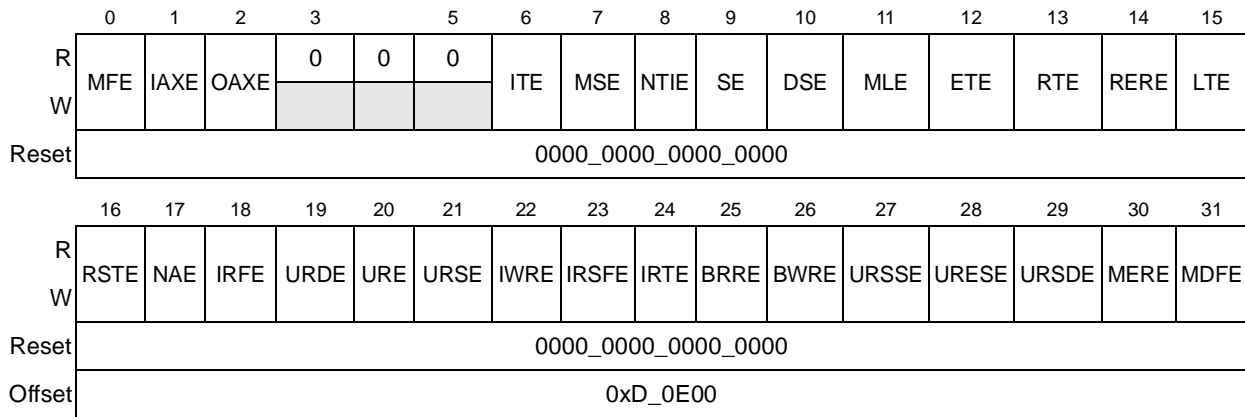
|  | 0 | 1 | 2 | 3 |  | 5 | 6 | 7 | 8 | 9 | 10 | 11 | 12 | 13 | 14 | 15 |
|---|---|---|---|---|---|---|---|---|---|---|---|---|---|---|---|---|
| R | MFE | IAXE | OAXE | 0 | 0 | 0 | ITE | MSE | NTIE | SE | DSE | MLE | ETE | RTE | RERE | LTE |
| W |  |  |  |  |  |  |  |  |  |  |  |  |  |  |  |  |
| Reset | 0000_0000_0000_0000 |  |  |  |  |  |  |  |  |  |  |  |  |  |  |  |

|  | 16 | 17 | 18 | 19 | 20 | 21 | 22 | 23 | 24 | 25 | 26 | 27 | 28 | 29 | 30 | 31 |
|---|---|---|---|---|---|---|---|---|---|---|---|---|---|---|---|---|
| R | RSTE | NAE | IRFE | URDE | URE | URSE | IWRE | IRSFE | IRTE | BRRE | BWRE | URSSE | URESE | URSDE | MERE | MDFE |
| W |  |  |  |  |  |  |  |  |  |  |  |  |  |  |  |  |
| Reset | 0000_0000_0000_0000 |  |  |  |  |  |  |  |  |  |  |  |  |  |  |  |
| Offset | 0xD_0E00 |  |  |  |  |  |  |  |  |  |  |  |  |  |  |  |